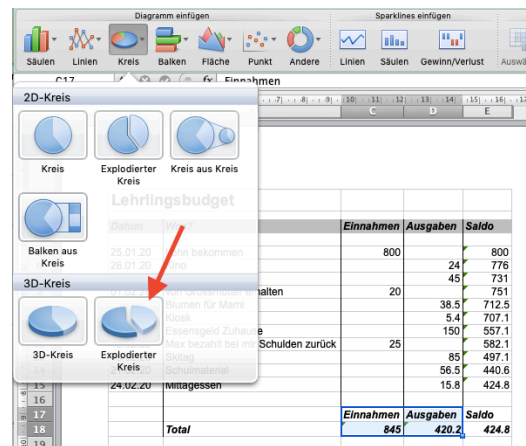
Diagramm einfügen

Sparklines einfügen

Säulen Linien Kreis Balken Fläche Punkt Andere

Linien Säulen Gewinn/Verlust

Auswa

C17

fx Einnahmen

2D-Kreis

Kreis

Explodierter Kreis

Kreis aus Kreis

Balken aus Kreis

3D-Kreis

3D-Kreis

Explodierter Kreis

C D E

Lehrlingsbudget

Datum

| | | Einnahmen | Ausgaben | Saldo |
|---|---|---|---|---|
| 25.01.20 | Lohn bekommen | 800 | | 800 |
| 26.01.20 | Kino | | 24 | 776 |
| | | | 45 | 731 |
| | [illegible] erhalten | 20 | | 751 |
| | Blumen für Mami | | 38.5 | 712.5 |
| | Kiosk | | 5.4 | 707.1 |
| | Essensgeld Zuhause | | 150 | 557.1 |
| | Max bezahlt bei mir Schulden zurück | 25 | | 582.1 |
| | Skitag | | 85 | 497.1 |
| | Schulmaterial | | 56.5 | 440.6 |
| 24.02.20 | Mittagessen | | 15.8 | 424.8 |

15
16
17
18

| | | Einnahmen | Ausgaben | Saldo |
|---|---|---|---|---|
| | Total | 845 | 420.2 | 424.8 |